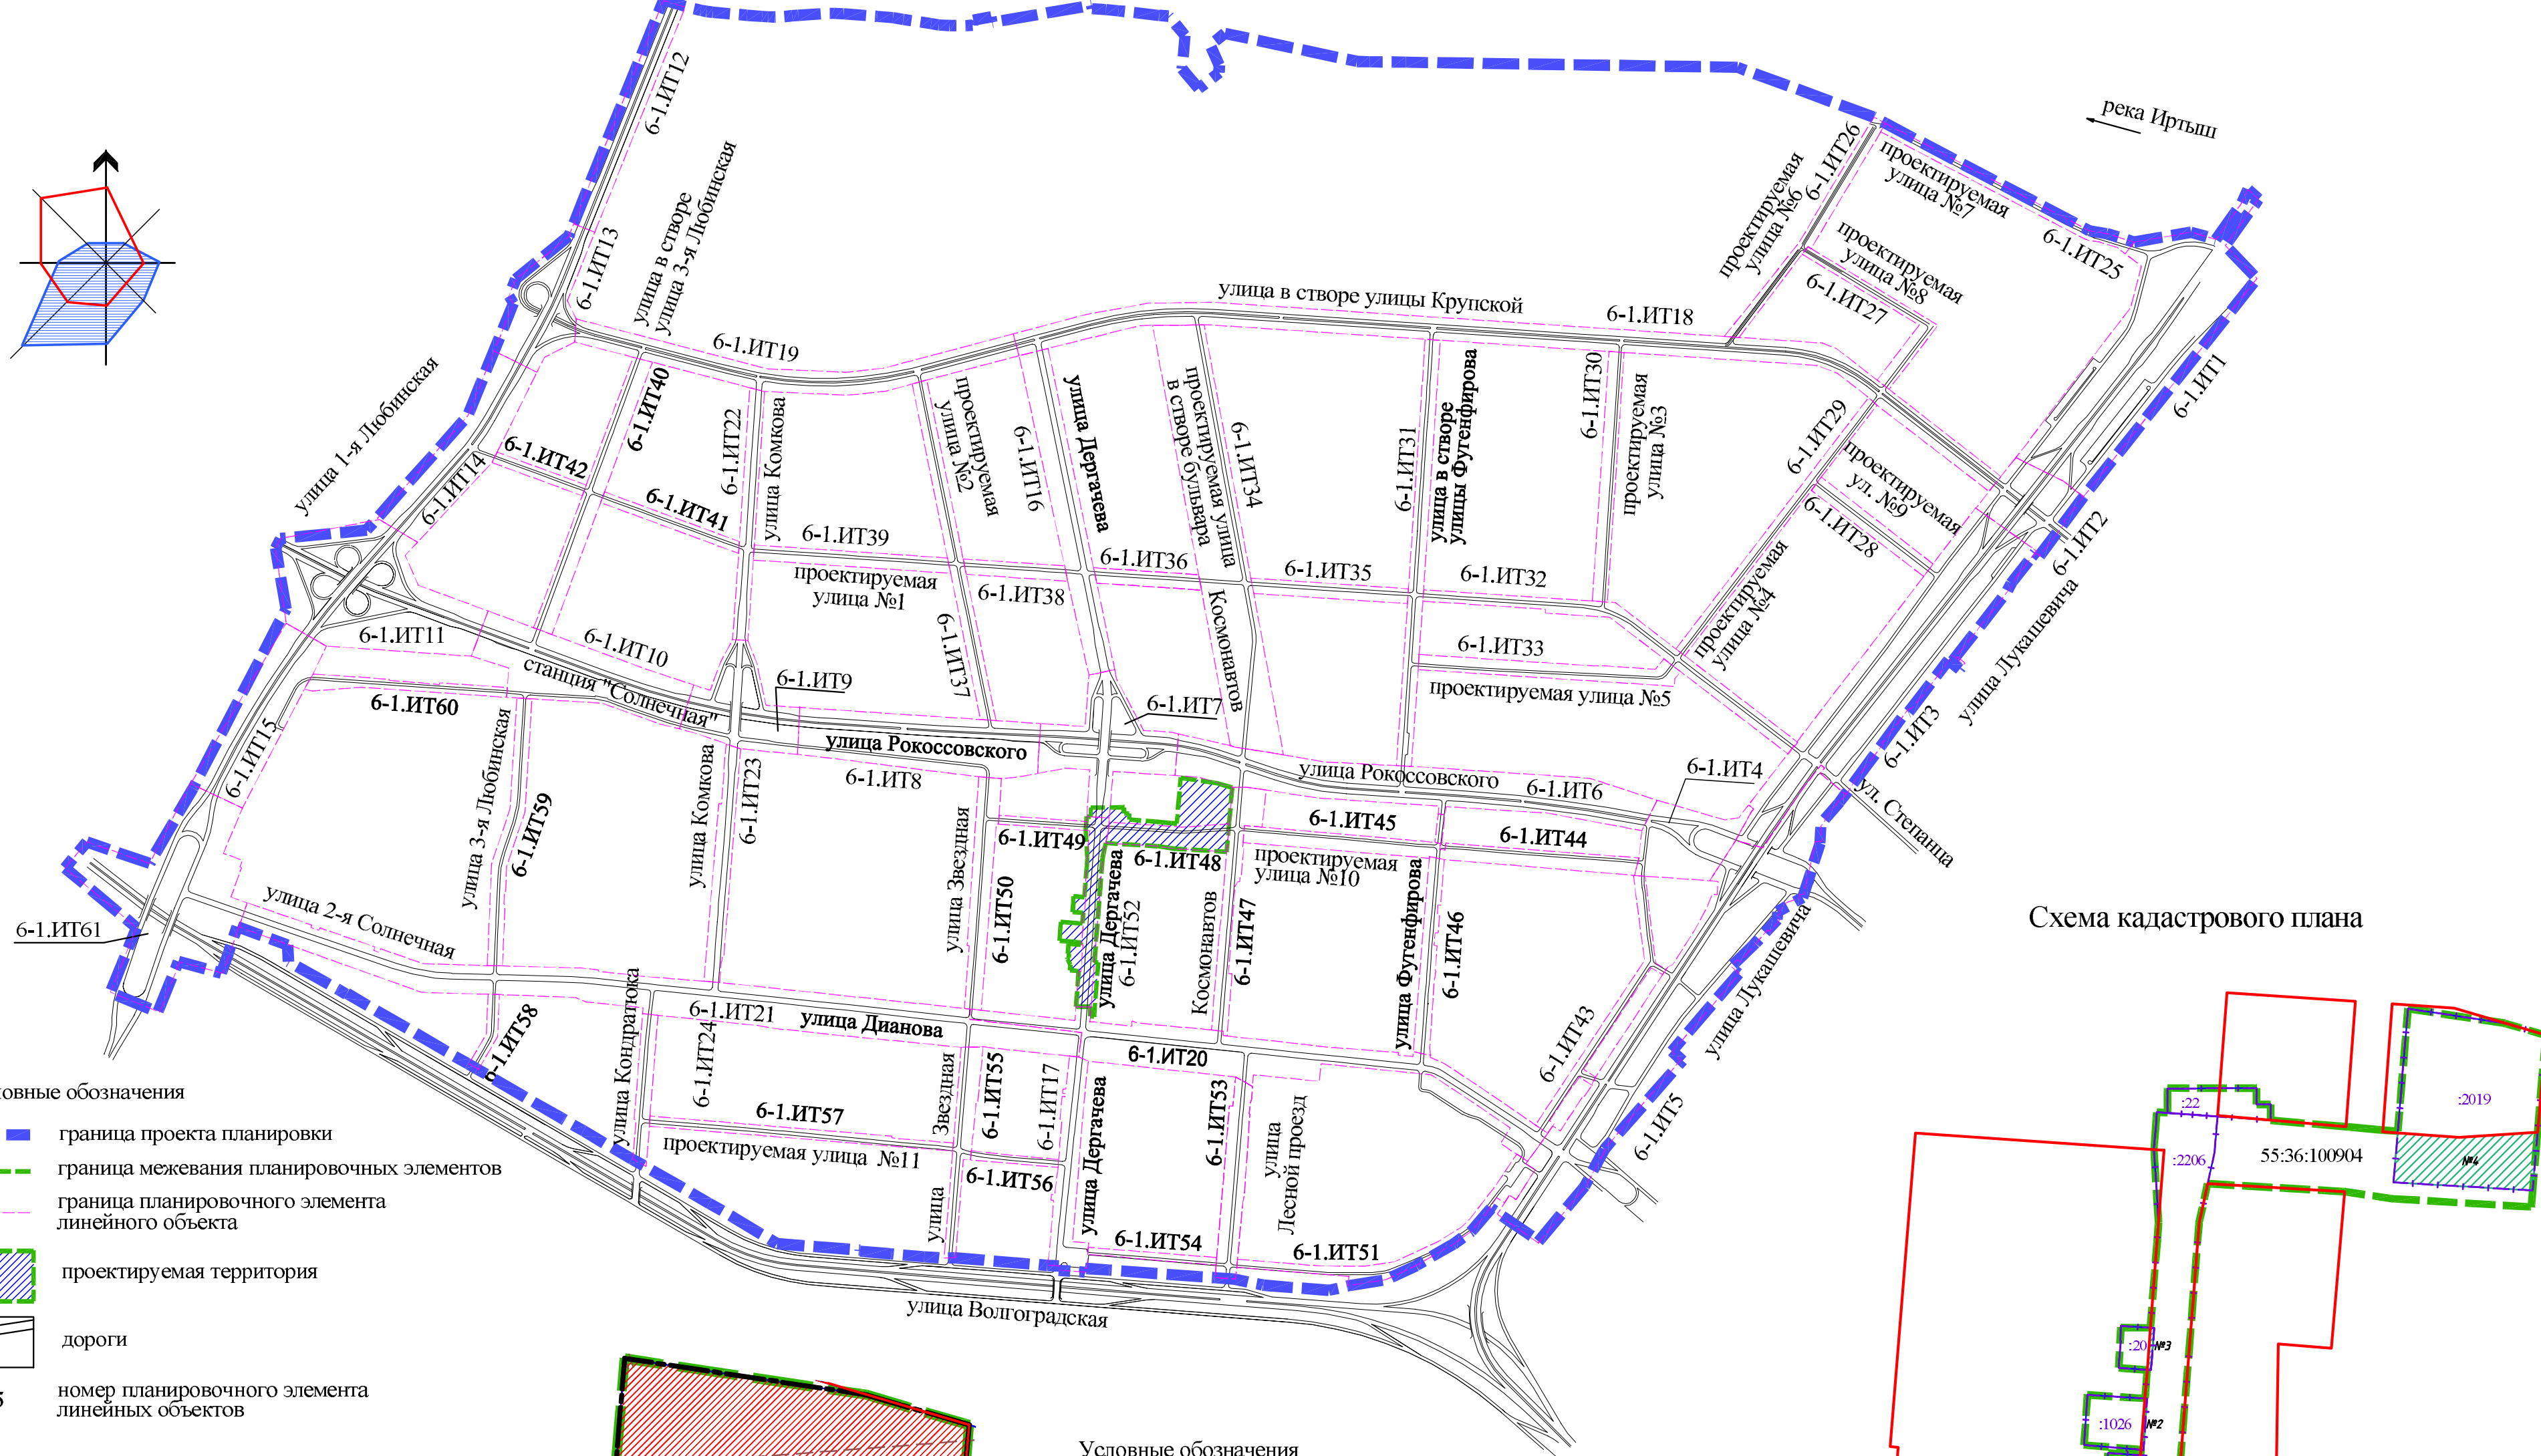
6-1.ИТ12
улица в створе улица 3-я Любинская
6-1.ИТ13
река Иртыш
проектируемая улица №7
6-1.ИТ26
проектируемая улица №6
6-1.ИТ25
проектируемая улица №8
6-1.ИТ27
улица в створе улицы Крупской
6-1.ИТ18
6-1.ИТ19
6-1.ИТ1
улица 1-я Любинская
6-1.ИТ14
6-1.ИТ42
6-1.ИТ40
6-1.ИТ22
улица Комкова
проектируемая улица №2
6-1.ИТ16
улица Дергачева
проектируемая улица в створе бульвара
6-1.ИТ34
6-1.ИТ31
улица в створе улицы Фугенфирова
6-1.ИТ30
проектируемая улица №3
6-1.ИТ29
проектируемая ул. №9
6-1.ИТ28
6-1.ИТ41
6-1.ИТ39
6-1.ИТ36
6-1.ИТ35
6-1.ИТ32
6-1.ИТ2
проектируемая улица №1
6-1.ИТ38
Космонавтов
6-1.ИТ33
проектируемая улица №4
улица Лукашевича
6-1.ИТ11
6-1.ИТ10
6-1.ИТ37
станция "Солнечная"
6-1.ИТ9
6-1.ИТ7
проектируемая улица №5
6-1.ИТ3
6-1.ИТ60
улица Рокоссовского
улица Рокоссовского
6-1.ИТ6
6-1.ИТ4
ул. Степанца
6-1.ИТ15
улица 3-я Любинская
6-1.ИТ59
улица Комкова
6-1.ИТ23
6-1.ИТ8
улица Звездная
6-1.ИТ49
6-1.ИТ48
6-1.ИТ45
6-1.ИТ44
проектируемая улица №10
улица Дергачева
6-1.ИТ52
6-1.ИТ50
Космонавтов
6-1.ИТ47
улица Фугенфирова
6-1.ИТ46
улица Лукашевича
Схема кадастрового плана
6-1.ИТ61
улица 2-я Солнечная
6-1.ИТ21
улица Дианова
6-1.ИТ20
6-1.ИТ43
6-1.ИТ58
улица Кондратюка
6-1.ИТ24
6-1.ИТ57
Звездная
6-1.ИТ55
6-1.ИТ17
улица Дергачева
6-1.ИТ53
улица Лесной проезд
6-1.ИТ5
проектируемая улица №11
улица
6-1.ИТ56
6-1.ИТ54
6-1.ИТ51
улица Волгоградская
:22
:2019
:2206
55:36:100904
№4
:20 №3
:1026 №2
овные обозначения
граница проекта планировки
граница межевания планировочных элементов
граница планировочного элемента линейного объекта
проектируемая территория
дороги
5
номер планировочного элемента линейных объектов
Условные обозначения